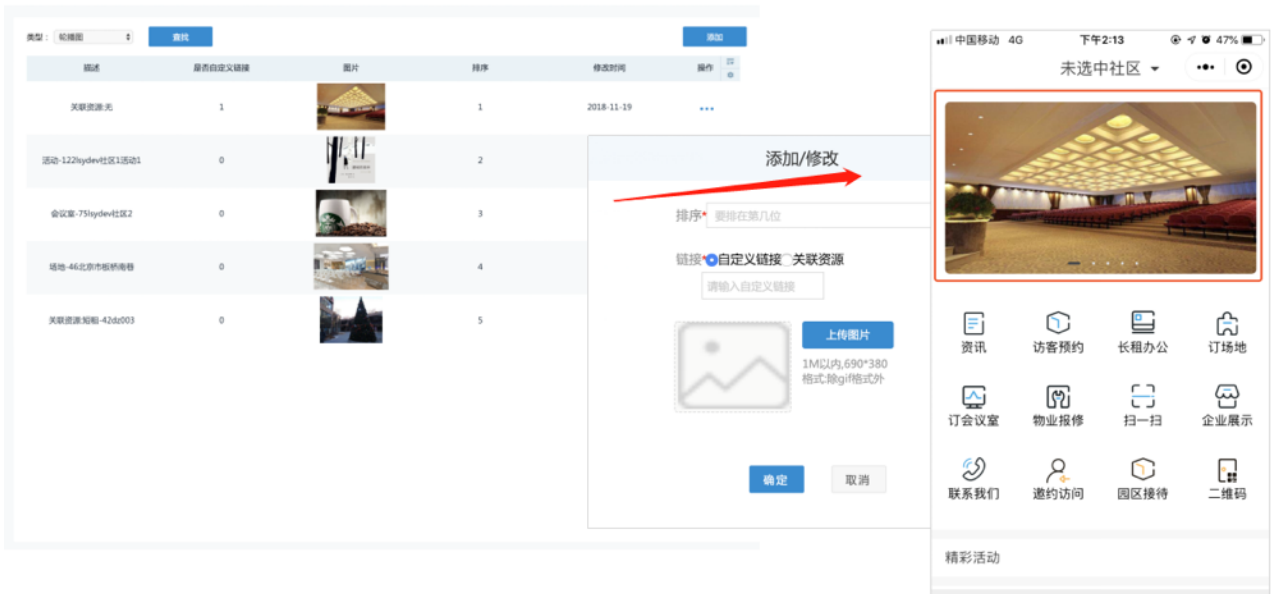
类型： 轮播图

查找

添加

| 描述 | 是否自定义链接 | 图片 | 排序 | 修改时间 | 操作 |
|---|---|---|---|---|---|
| 关联资源:无 | 1 | | 1 | 2018-11-19 | ••• |
| 活动-122lsydev社区1活动1 | 0 | | 2 | | |
| 会议室-75lsydev社区2 | 0 | | 3 | | |
| 场地-46北京市板桥南巷 | 0 | | 4 | | |
| 关联资源:短租-42dz003 | 0 | | 5 | | |

添加/修改

排序* 要排在第几位

链接* 自定义链接 关联资源

请输入自定义链接

上传图片

1M以内,690*380
格式:除gif格式外

确定 取消

中国移动 4G 下午2:13 47%

未选中社区

资讯 访客预约 长租办公 订场地
订会议室 物业报修 扫一扫 企业展示
联系我们 邀约访问 园区接待 二维码

精彩活动